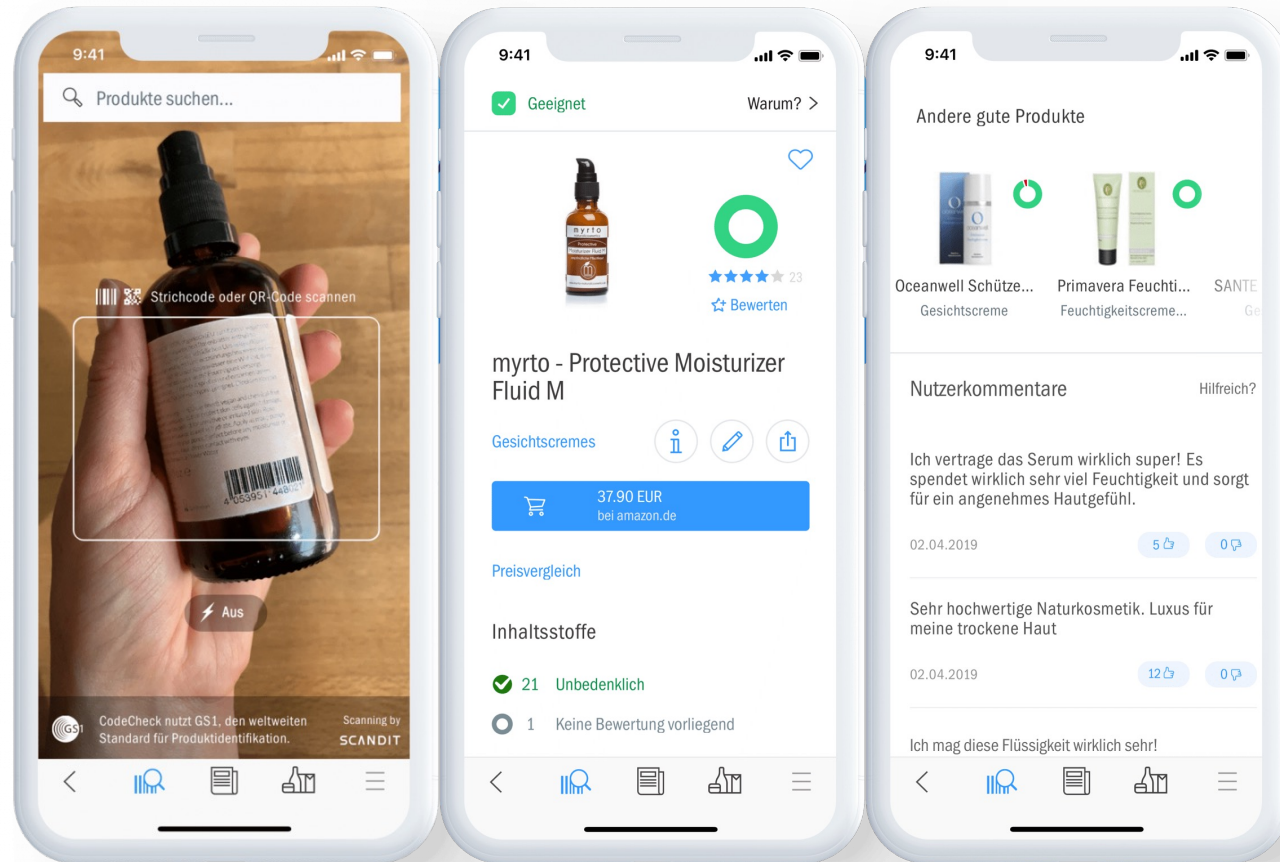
9:41

Produkte suchen...

Strichcode oder QR-Code scannen

4 053951 448

Aus

CodeCheck nutzt GS1, den weltweiten Standard für Produktidentifikation.

Scanning by SCANDIT

9:41

Geeignet

Warum? >

myrto

23

Bewerten

myrto - Protective Moisturizer Fluid M

Gesichtscremes

37.90 EUR
bei amazon.de

Preisvergleich

Inhaltsstoffe

21 Unbedenklich

1 Keine Bewertung vorliegend

9:41

Andere gute Produkte

Oceanwell Schütze...
Gesichtscreme

Primavera Feuchti...
Feuchtigkeitscreme...

SANTE

Nutzerkommentare

Hilfreich?

Ich vertrage das Serum wirklich super! Es spendet wirklich sehr viel Feuchtigkeit und sorgt für ein angenehmes Hautgefühl.

02.04.2019

5

0

Sehr hochwertige Naturkosmetik. Luxus für meine trockene Haut

02.04.2019

12

0

Ich mag diese Flüssigkeit wirklich sehr!